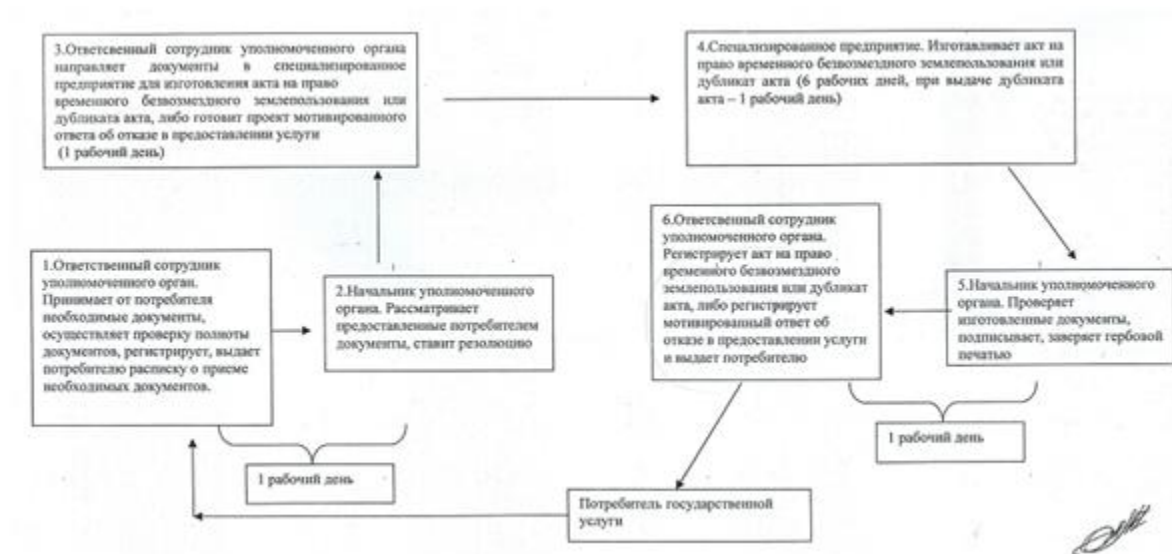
3.Ответственный сотрудник уполномоченного органа направляет документы в специализированное предприятие для изготовления акта на право временного безвозмездного землепользовании или дубликата акта, либо готовит проект мотивированного ответа об отказе в предоставлении услуги (1 рабочий день)

4.Специализированное предприятие. Изготавливает акт на право временного безвозмездного землепользования или дубликат акта (6 рабочих дней, при выдаче дубликата акта – 1 рабочий день)

1.Ответственный сотрудник уполномоченного орган. Принимает от потребителя необходимые документы, осуществляет проверку полноты документов, регистрирует, выдает потребителю расписку о приеме необходимых документов.

2.Начальник уполномоченного органа. Рассматривает предоставленные потребителем документы, ставит резолюцию

6.Ответственный сотрудник уполномоченного органа. Регистрирует акт на право временного безвозмездного землепользования или дубликат акта, либо регистрирует мотивированный ответ об отказе в предоставлении услуги и выдает потребителю

5.Начальник уполномоченного органа. Проверяет изготовленные документы, подписывает, заверяет гербовой печатью

1 рабочий день

1 рабочий день

Потребитель государственной услуги